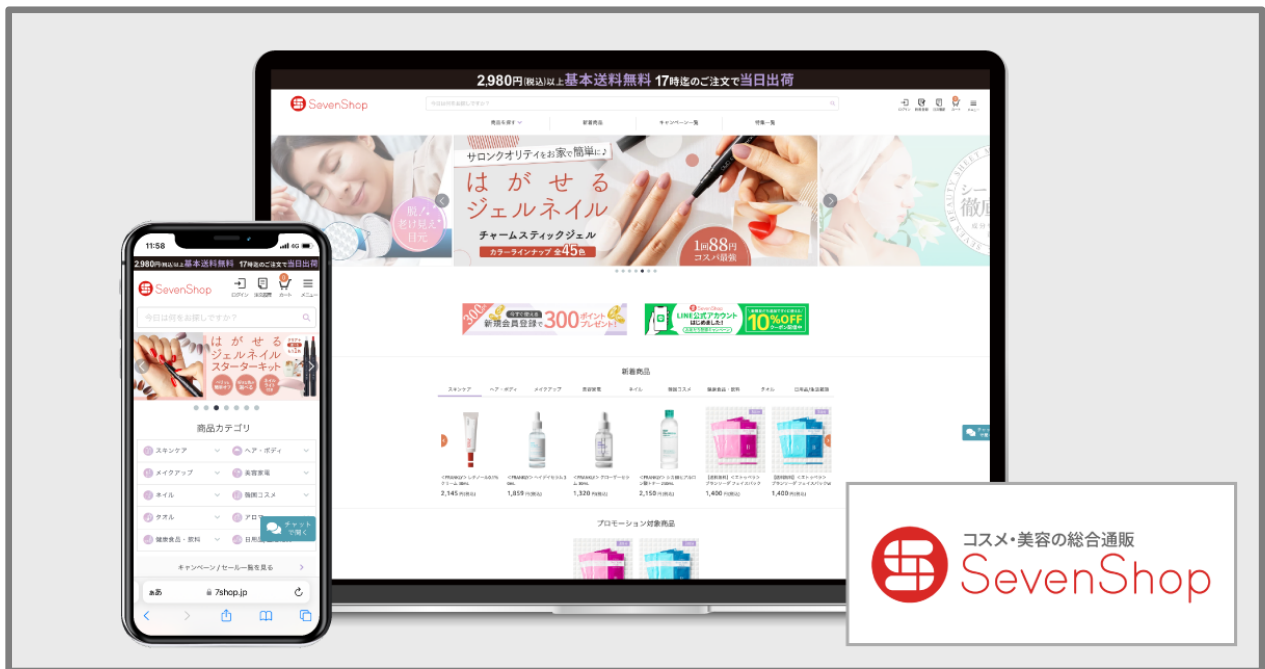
2,980円(税込)以上基本送料無料 17時迄のご注文で当日出荷

SevenShop

商品を探す　新着商品　キャンペーン一覧　特集一覧

サロンクオリティをお家で簡単に♪
はがせるジェルネイル
チャームスティックジェル
カラーラインナップ 全45色
1回88円 コスパ最強

新規会員登録で300ポイントプレゼント!

LINE公式アカウント はじめました! 10%OFF

新着商品

スキンケア　ヘア・ボディ　メイクアップ　美容家電　ネイル　韓国コスメ　健康食品・飲料　タオル　日用品/生活雑貨

2,145
1,859
1,320
2,150
1,400
1,400

プロモーション対象商品

11:58

2,980円(税込)以上基本送料無料 17時迄のご注文で当日出荷

SevenShop

ログイン　当日配送　カート　メニュー

今日は何をお探しですか?

はがせるジェルネイルスターターキット

商品カテゴリ

スキンケア　ヘア・ボディ
メイクアップ　美容家電
ネイル　韓国コスメ
タオル　アロマ
健康食品・飲料　日用品

チャットで聞く

キャンペーン / セール一覧を見る

ぁあ　7shop.jp

コスメ・美容の総合通販
SevenShop